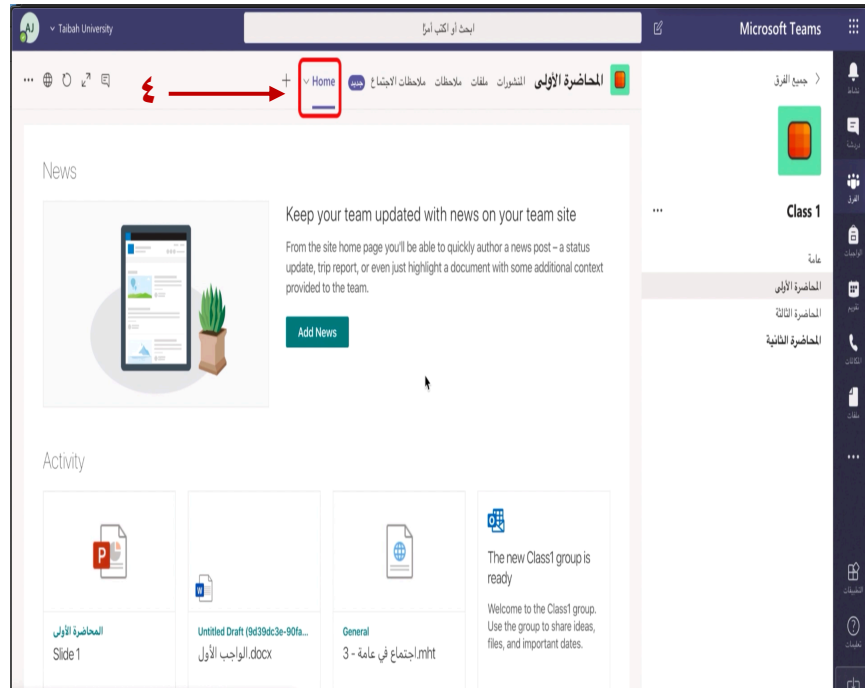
Microsoft Teams

ابحث أو اكتب أمرًا

Taibah University

AJ

نشاط
دردشة
الفرق
الواجبات
تقويم
المكالمات
ملفات
...
التطبيقات
تعليمات

جميع الفرق

Class 1 ...

عامة
المحاضرة الأولى
المحاضرة الثالثة
المحاضرة الثانية

المحاضرة الأولى المنشورات ملفات ملاحظات ملاحظات الاجتماع جديد Home +

٤

News

Keep your team updated with news on your team site

From the site home page you'll be able to quickly author a news post – a status update, trip report, or even just highlight a document with some additional context provided to the team.

Add News

Activity

المحاضرة الأولى
Slide 1

Untitled Draft (9d39dc3e-90fa...
الواجب الأول.docx

General
اجتماع في عامة - 3.mht

The new Class1 group is ready

Welcome to the Class1 group. Use the group to share ideas, files, and important dates.